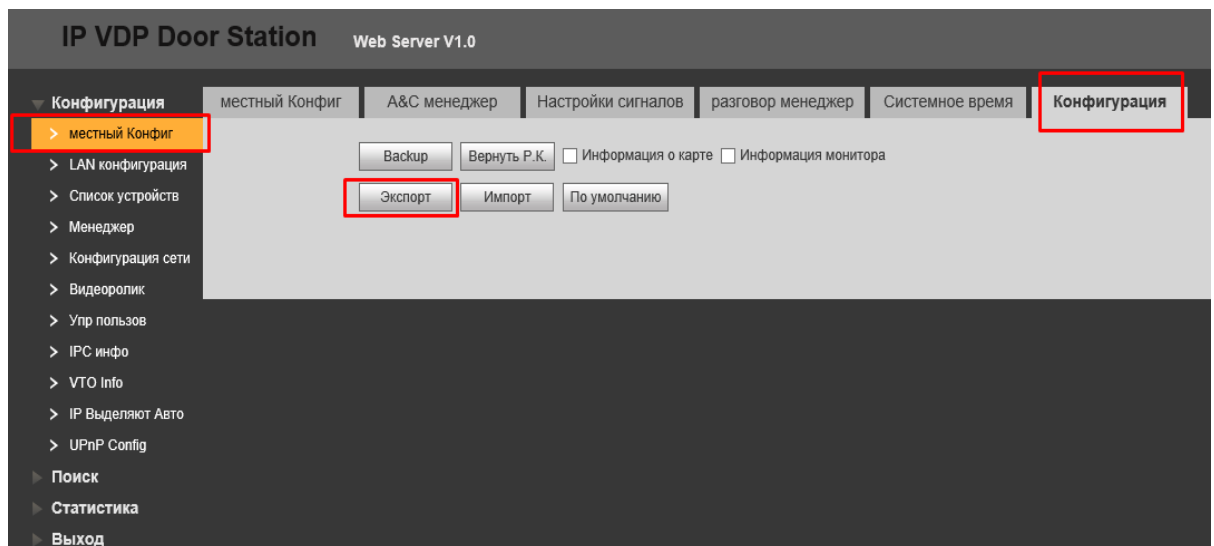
IP VDP Door Station Web Server V1.0

Конфигурация
> местный Конфиг
> LAN конфигурация
> Список устройств
> Менеджер
> Конфигурация сети
> Видеоролик
> Упр пользов
> IPC инфо
> VTO Info
> IP Выделяют Авто
> UPnP Config
Поиск
Статистика
Выход

местный Конфиг | A&C менеджер | Настройки сигналов | разговор менеджер | Системное время | Конфигурация

Backup | Вернуть Р.К. | Информация о карте | Информация монитора
Экспорт | Импорт | По умолчанию